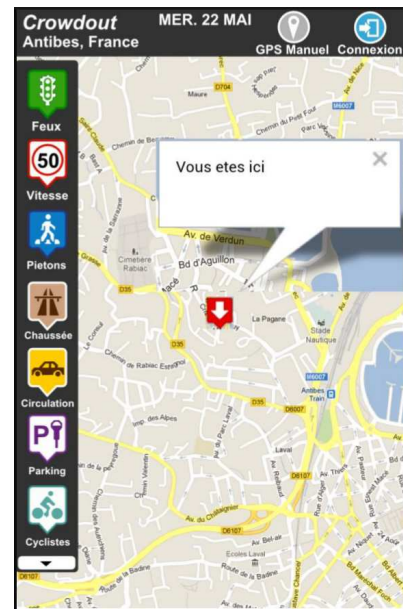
Crowdout
Antibes, France
MER. 22 MAI
GPS Manuel
Connexion

Feux
50
Vitesse
Pietons
Chaussée
Circulation
Parking
Cyclistes

Vous etes ici
×

Av. de Verdun
Bd d'Aguillon
Cimetiere Rabiac
La Pagane
Stade Nautique
Antibes Train
D35
D6007
D6107
Chemin de Rabiac Estagnol
Imp. des Aloes
Av. du Parc Laval
Laval
Av. du Chataignier
Av. Bel-air
Ecoles Laval
Route de la Badine
D704
Maure
Chemin du Puits Four
N6007